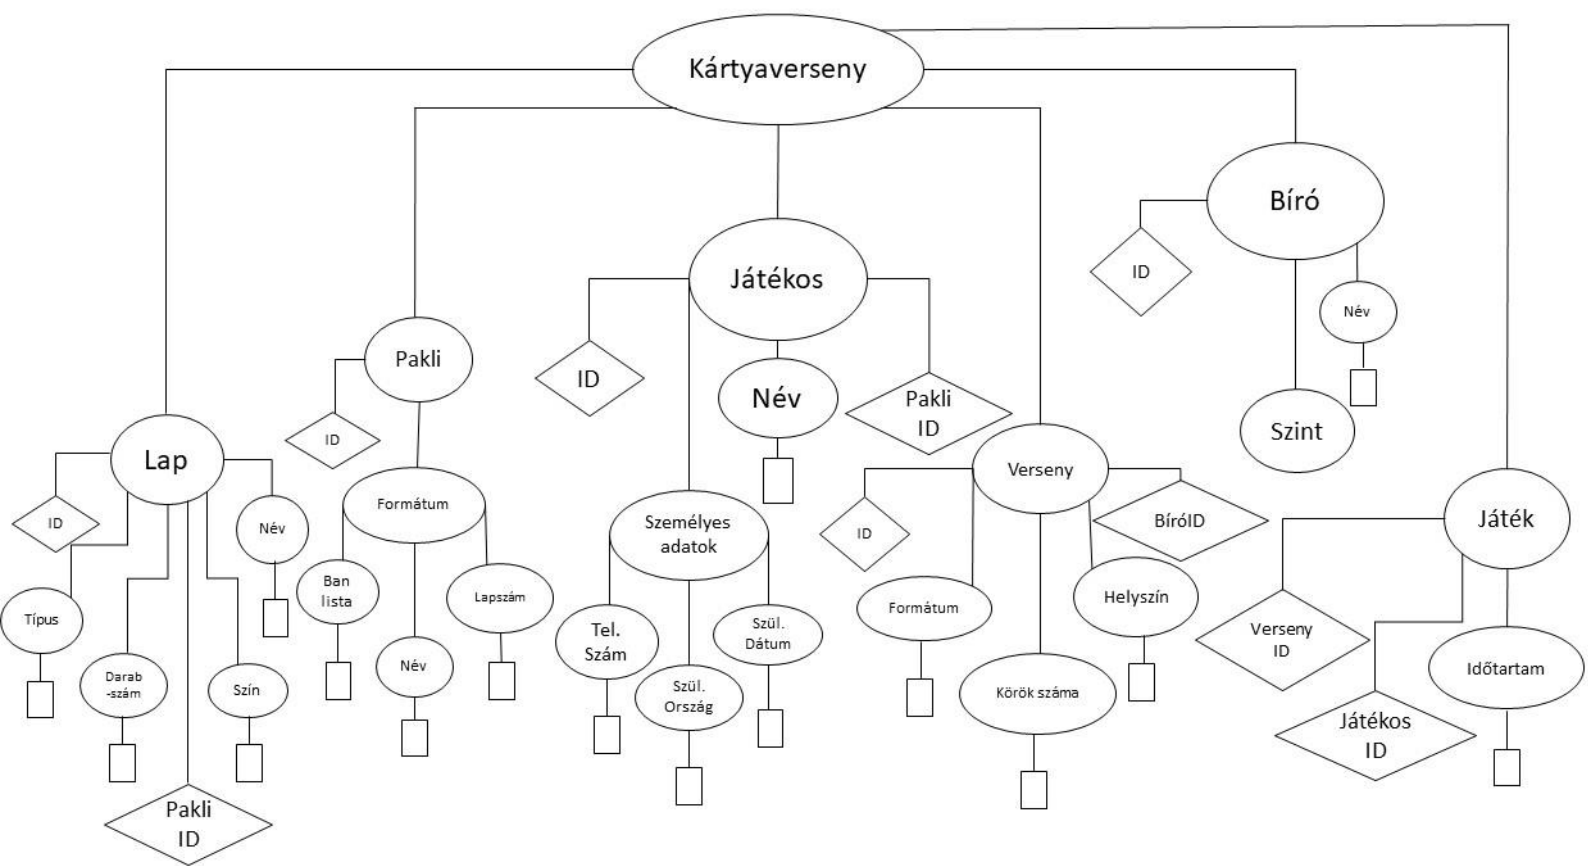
Kártyaverseny

Bíró
ID
Név
Szint

Játékos
ID
Név
Pakli ID

Pakli
ID
Formátum
Ban lista
Név
Lapszám

Lap
ID
Típus
Darab-szám
Pakli ID
Szín
Név

Személyes adatok
Tel. Szám
Szül. Ország
Szül. Dátum

Verseny
ID
BíróID
Formátum
Körök száma
Helyszín

Játék
Verseny ID
Játékos ID
Időtartam